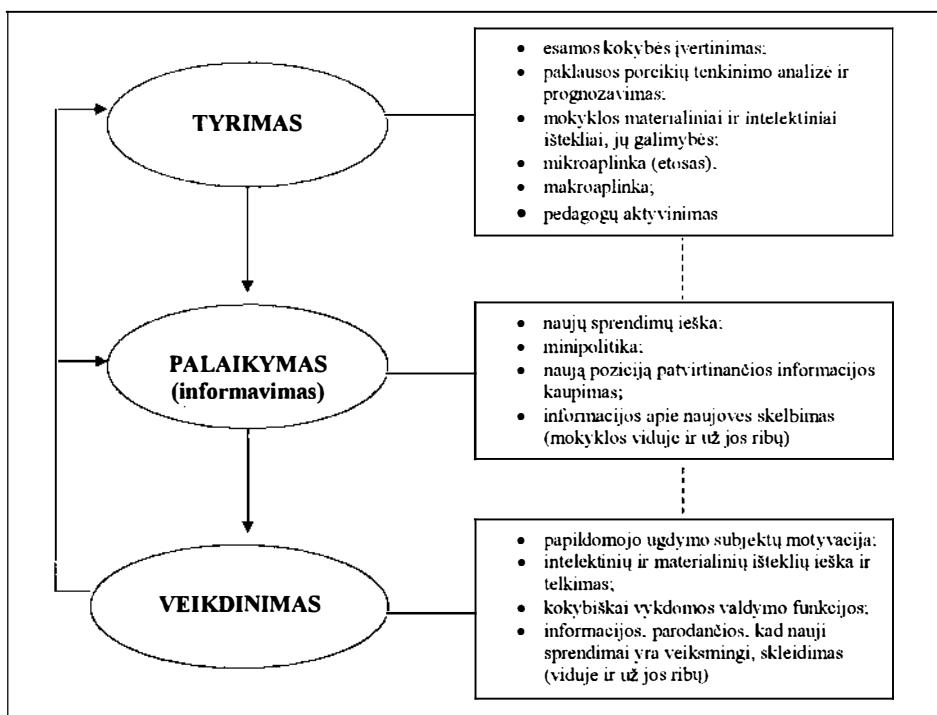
TYRIMAS

- esamos kokybės įvertinimas;
- paklausos poreikių tenkinimo analizė ir prognozavimas;
- mokyklos materialiniai ir intelektiniai ištekliai, jų galimybės;
- mikroaplinka (etosas).
- makroaplinka;
- pedagogų aktyvinimas

PALAIKYMAS (informavimas)

- naujų sprendimų ieška;
- minipolitika;
- naują poziciją patvirtinančios informacijos kaupimas;
- informacijos apie naujoves skelbimas (mokyklos viduje ir už jos ribų)

VEIKDINIMAS

- papildomojo ugdymo subjektų motyvacija;
- intelektinių ir materialinių išteklių ieška ir telkimas;
- kokybiškai vykdomos valdymo funkcijos;
- informacijos, parodančios, kad nauji sprendimai yra veiksmingi, skleidimas (viduje ir už jos ribų)